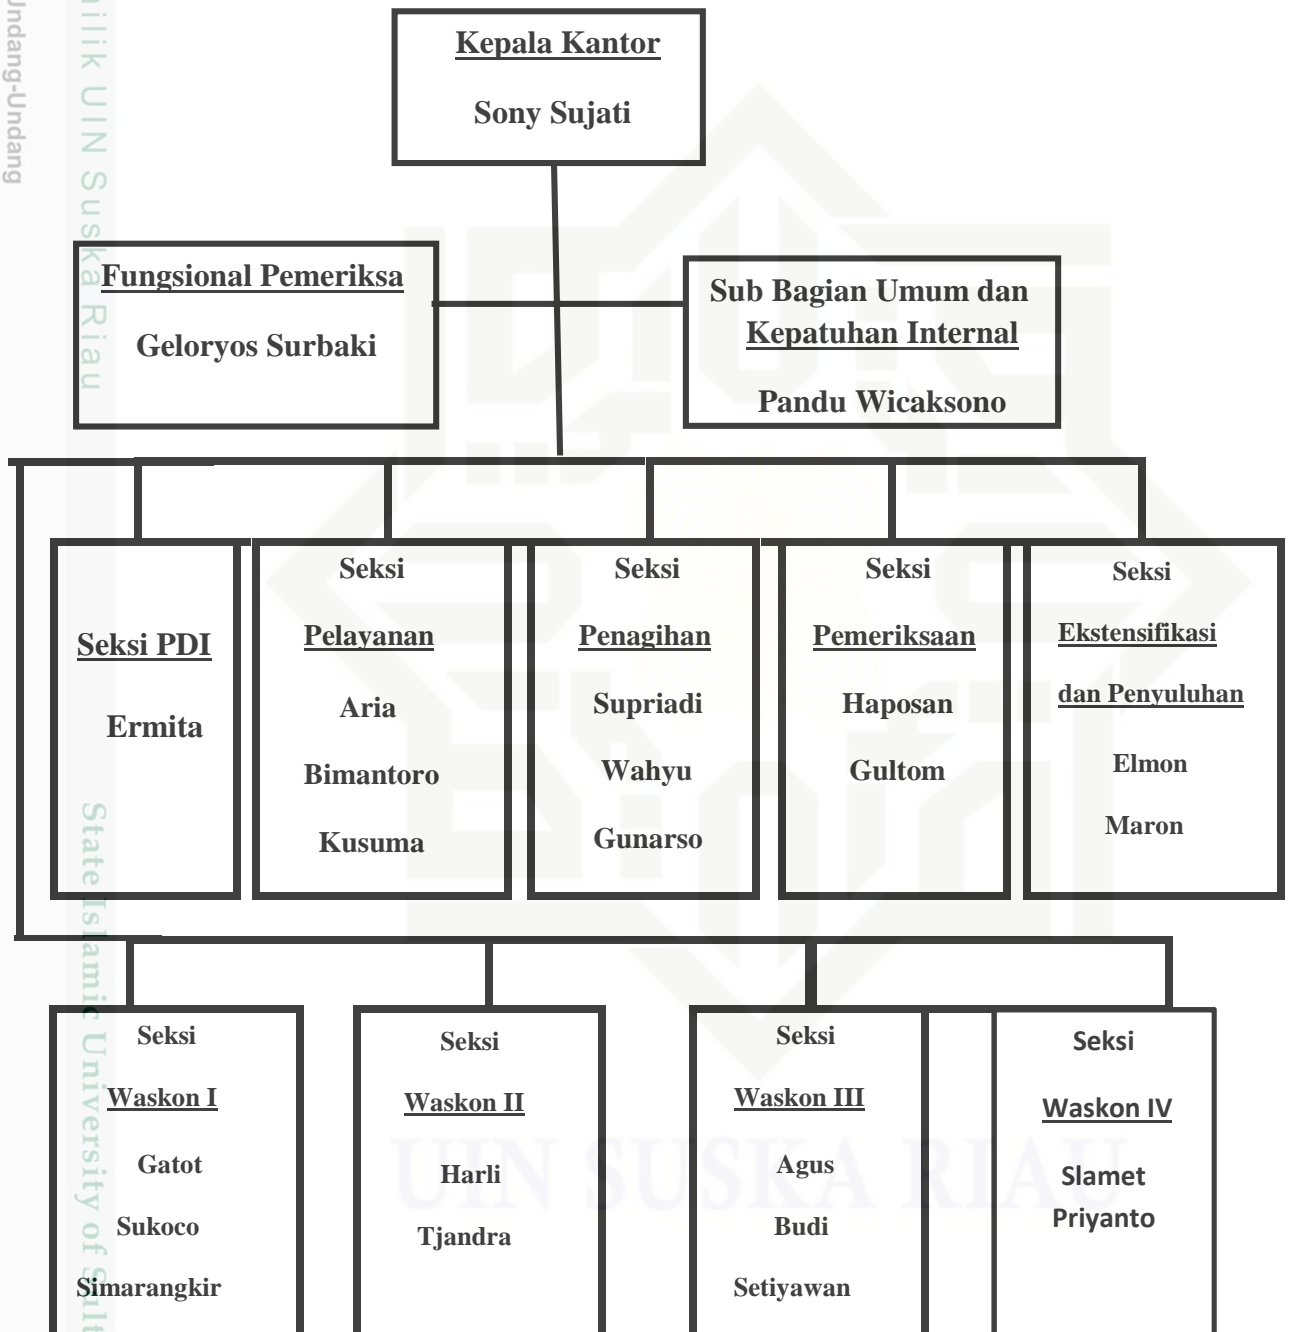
Undang-Undang

milik UIN Suska Riau

Kepala Kantor

Sony Sujati

Fungsional Pemeriksa

Geloryos Surbaki

Sub Bagian Umum dan Kepatuhan Internal

Pandu Wicaksono

Seksi PDI

Ermita

Seksi

Pelayanan

Aria

Bimantoro

Kusuma

Seksi

Penagihan

Supriadi

Wahyu

Gunarso

Seksi

Pemeriksaan

Haposan

Gultom

Seksi

Ekstensifikasi dan Penyuluhan

Elmon

Maron

Seksi

Waskon I

Gatot

Sukoco

Simarangkir

Seksi

Waskon II

Harli

Tjandra

Seksi

Waskon III

Agus

Budi

Setiyawan

Seksi

Waskon IV

Slamet

Priyanto

State Islamic University of Sult

UIN SUSKA RIAU